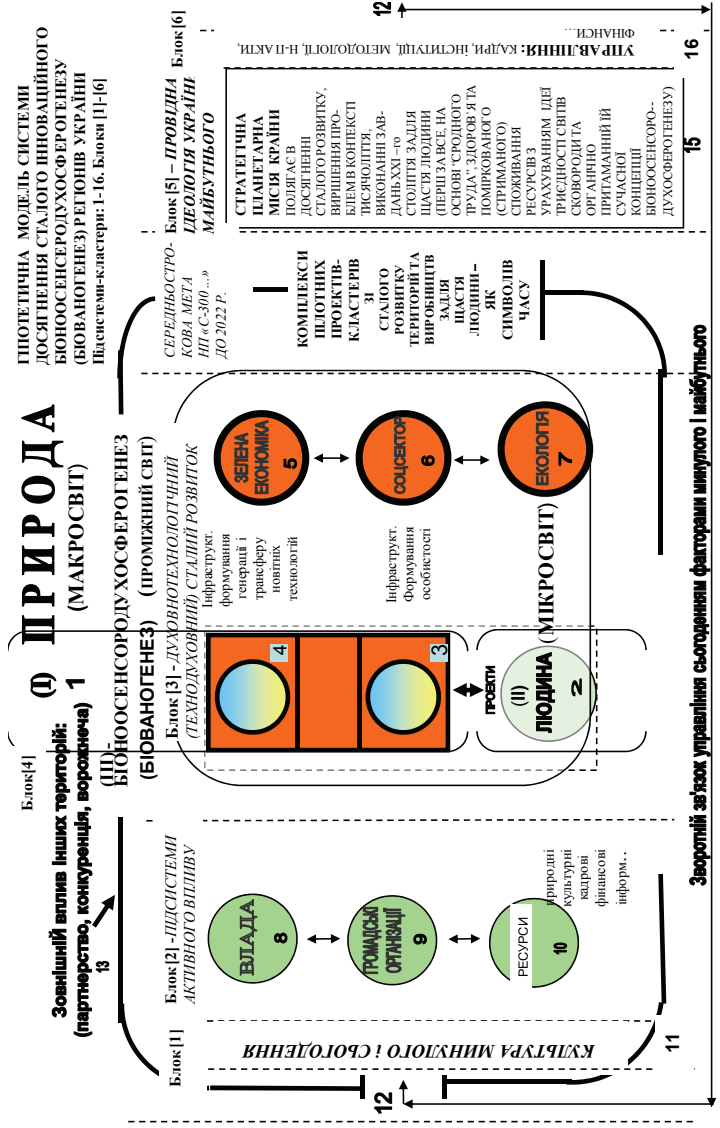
ГІПОТЕТИЧНА МОДЕЛЬ СИСТЕМИ ДОСЯГНЕННЯ СТАЛОГО ІННОВАЦІЙНОГО БІОНООСЕНСОРОДУХОСФЕРОГЕНЕЗУ (БІОВАНОГЕНЕЗ) РЕГІОНІВ УКРАЇНИ
Підсистеми-кластери: 1-16. Блоки [1]-[6]

(І) ПРИРОДА (МАКРОСВІТ) 1

(ІІ) - БІОНООСЕНСОРОДУХОСФЕРОГЕНЕЗ (ПРОМІЖНИЙ СВІТ) (БІОВАНОГЕНЕЗ)

Блок [3] - ДУХОВНОТЕХНОЛОГІЧНИЙ (ТЕХНОДУХОВНИЙ) СТАЛИЙ РОЗВИТОК

Блок[4]

Зовнішній вплив інших територій: (партнерство, конкуренція, ворожнеча) 13

Блок [2] - ПІДСИСТЕМИ АКТИВНОГО ВПЛИВУ

ВЛАДА 8

ГРОМАДСЬКІ ОРГАНІЗАЦІЇ 9

РЕСУРСИ 10

природні культурні кадрові фінансові інформ..

Блок[1]

КУЛЬТУРА МИНУЛОГО і СЬОГОДЕННЯ

4

3

ПРОЕКТИ

(ІІ) ЛЮДИНА 2

(МІКРОСВІТ)

Інфраструкт. формування генерації і трансферу новітніх технологій

Інфраструкт. Формування особистості

ЗЕЛЕНА ЕКОНОМІКА 5

СОЦСЕКТОР 6

ЕКОЛОГІЯ 7

СЕРЕДНЬОСТРОКОВА МЕТА НП «С-300 ...» ДО 2022 Р.

КОМПЛЕКСИ ПЛОТНИХ ПРОЕКТІВ-КЛАСТЕРІВ ЗІ СТАЛОГО РОЗВИТКУ ТЕРИТОРІЙ ТА ВИРОБНИЦТВ ЗАДЛЯ ЩАСТЯ ЛЮДИНИ - ЯК СИМВОЛІВ ЧАСУ

Блок [5] – ПРОВІДНА ІДЕОЛОГІЯ УКРАЇНИ МАЙБУТНЬОГО

СТРАТЕГІЧНА ПЛАНЕТАРНА МІСІЯ КРАЇНИ ПОЛЯГАЄ В ДОСЯГНЕННІ СТАЛОГО РОЗВИТКУ, ВИРІШЕННЯ ПРОБЛЕМ В КОНТЕКСТІ ТИСЯЧОЛІТТЯ, ВИКОНАННІ ЗАВДАНЬ XXI –го СТОЛІТТЯ ЗАДЛЯ ЩАСТЯ ЛЮДИНИ (ПЕРШ ЗА ВСЕ, НА ОСНОВІ "СРОДНОГО ТРУДА", ЗДОРОВ'Я ТА ПОМІРКОВАНОГО (СТРИМАНОГО) СПОЖИВАННЯ РЕСУРСІВ З УРАХУВАННЯМ ІДЕЇ ТРИЄДНОСТІ СВІТІВ СКОВОРОДИ ТА ОРГАНІЧНО ПРИТАМАННИЙ ЇЙ СУЧАСНОЇ КОНЦЕПЦІЇ БІОНООСЕНСОРОДУХОСФЕРОГЕНЕЗУ)

15

Блок [6]

УПРАВЛІННЯ: КАДРИ, ІНСТИТУЦІЇ, МЕТОДОЛОГІЇ, Н-П АКТИ, ФІНАНСИ...

16

12

11

12

Зворотній зв'язок управління сьогоденням факторами минулого і майбутнього